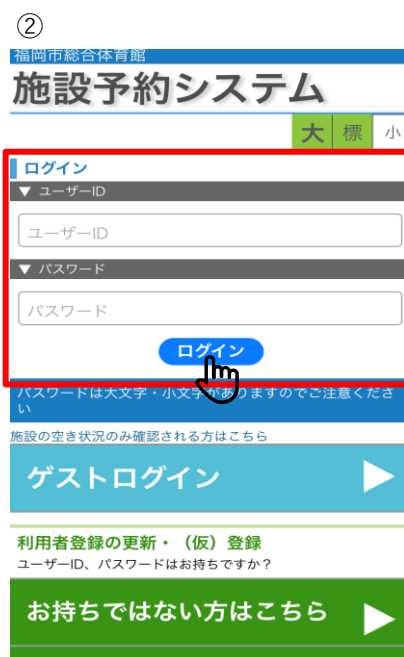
②

福岡市総合体育館

施設予約システム

大 標 小

ログイン

▼ ユーザーID

ユーザーID

▼ パスワード

パスワード

ログイン

パスワードは大文字・小文字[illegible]りますのでご注意ください

施設の空き状況のみ確認される方はこちら

ゲストログイン

利用者登録の更新・（仮）登録

ユーザーID、パスワードはお持ちですか？

お持ちではない方はこちら